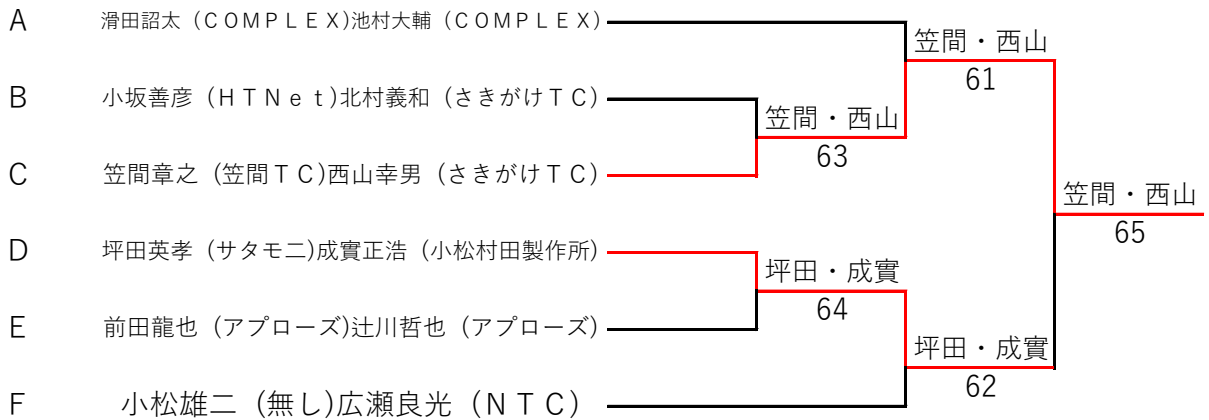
A 滑田詔太（ＣＯＭＰＬＥＸ)池村大輔（ＣＯＭＰＬＥＸ）

B 小坂善彦（ＨＴＮｅｔ)北村義和（さきがけＴＣ）

C 笠間章之（笠間ＴＣ)西山幸男（さきがけＴＣ）

D 坪田英孝（サタモ二)成實正浩（小松村田製作所）

E 前田龍也（アプローズ)辻川哲也（アプローズ）

F 小松雄二（無し)広瀬良光（ＮＴＣ）

笠間・西山
63

坪田・成實
64

笠間・西山
61

坪田・成實
62

笠間・西山
65